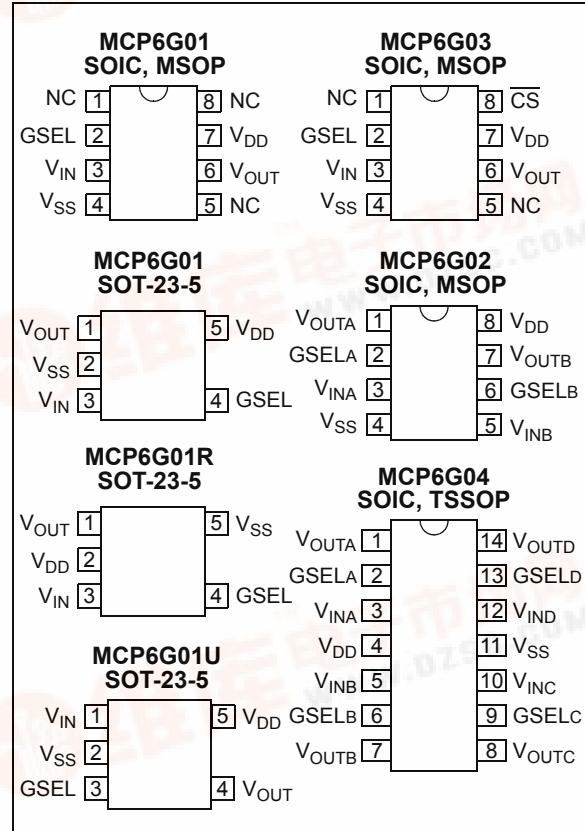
MCP6G01
SOIC, MSOP

NC 1
GSEL 2
$V_{IN}$ 3
$V_{SS}$ 4
8 NC
7 $V_{DD}$
6 $V_{OUT}$
5 NC

MCP6G03
SOIC, MSOP

NC 1
GSEL 2
$V_{IN}$ 3
$V_{SS}$ 4
8 $\overline{CS}$
7 $V_{DD}$
6 $V_{OUT}$
5 NC

MCP6G01
SOT-23-5

$V_{OUT}$ 1
$V_{SS}$ 2
$V_{IN}$ 3
5 $V_{DD}$
4 GSEL

MCP6G02
SOIC, MSOP

$V_{OUTA}$ 1
GSELA 2
$V_{INA}$ 3
$V_{SS}$ 4
8 $V_{DD}$
7 $V_{OUTB}$
6 GSELB
5 $V_{INB}$

MCP6G01R
SOT-23-5

$V_{OUT}$ 1
$V_{DD}$ 2
$V_{IN}$ 3
5 $V_{SS}$
4 GSEL

MCP6G04
SOIC, TSSOP

$V_{OUTA}$ 1
GSELA 2
$V_{INA}$ 3
$V_{DD}$ 4
$V_{INB}$ 5
GSELB 6
$V_{OUTB}$ 7
14 $V_{OUTD}$
13 GSELD
12 $V_{IND}$
11 $V_{SS}$
10 $V_{INC}$
9 GSELC
8 $V_{OUTC}$

MCP6G01U
SOT-23-5

$V_{IN}$ 1
$V_{SS}$ 2
GSEL 3
5 $V_{DD}$
4 $V_{OUT}$